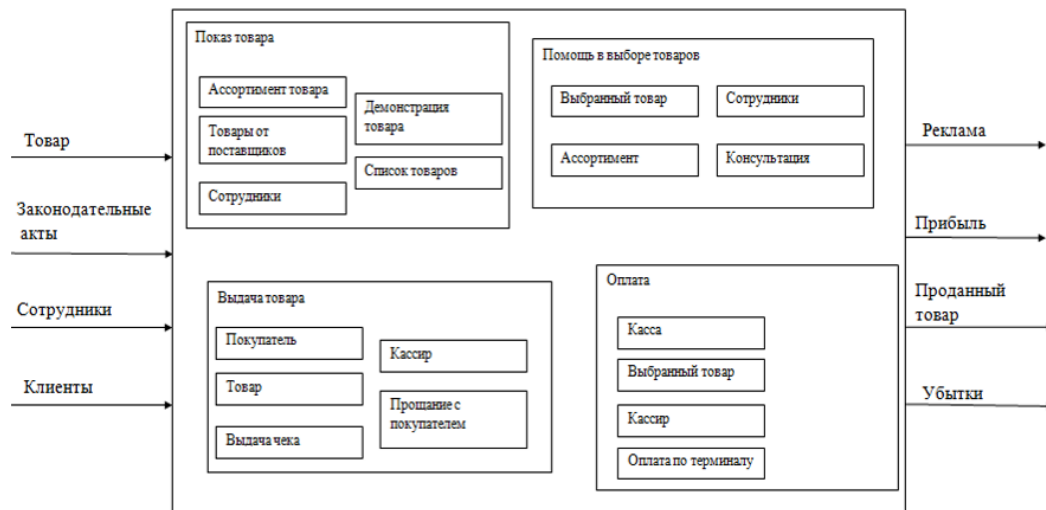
Товар

Законодательные акты

Сотрудники

Клиенты

Показ товара

Ассортимент товара

Товары от поставщиков

Сотрудники

Демонстрация товара

Список товаров

Помощь в выборе товаров

Выбранный товар

Сотрудники

Ассортимент

Консультация

Выдача товара

Покупатель

Товар

Выдача чека

Кассир

Прощание с покупателем

Оплата

Касса

Выбранный товар

Кассир

Оплата по терминалу

Реклама

Прибыль

Проданный товар

Убытки